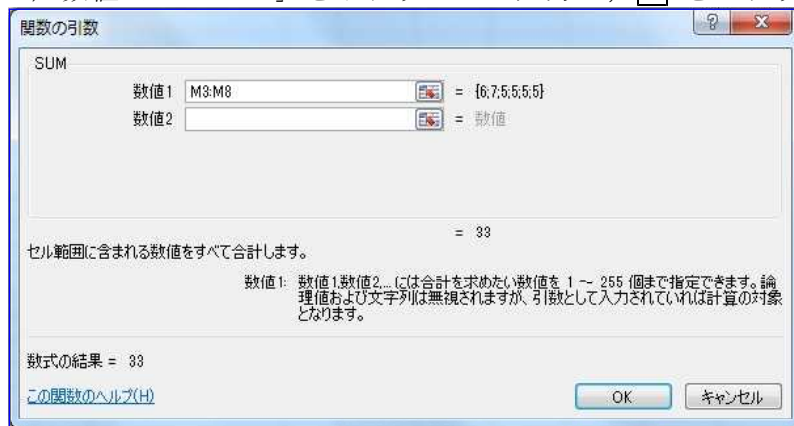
関数の引数

SUM

数値1 M3:M8 = {6;7;5;5;5;5}

数値2 = 数値

= 33

セル範囲に含まれる数値をすべて合計します。

数値1: 数値1,数値2,... には合計を求めたい数値を 1 ~ 255 個まで指定できます。論理値および文字列は無視されますが、引数として入力されていれば計算の対象となります。

数式の結果 = 33

この関数のヘルプ(H)

OK キャンセル